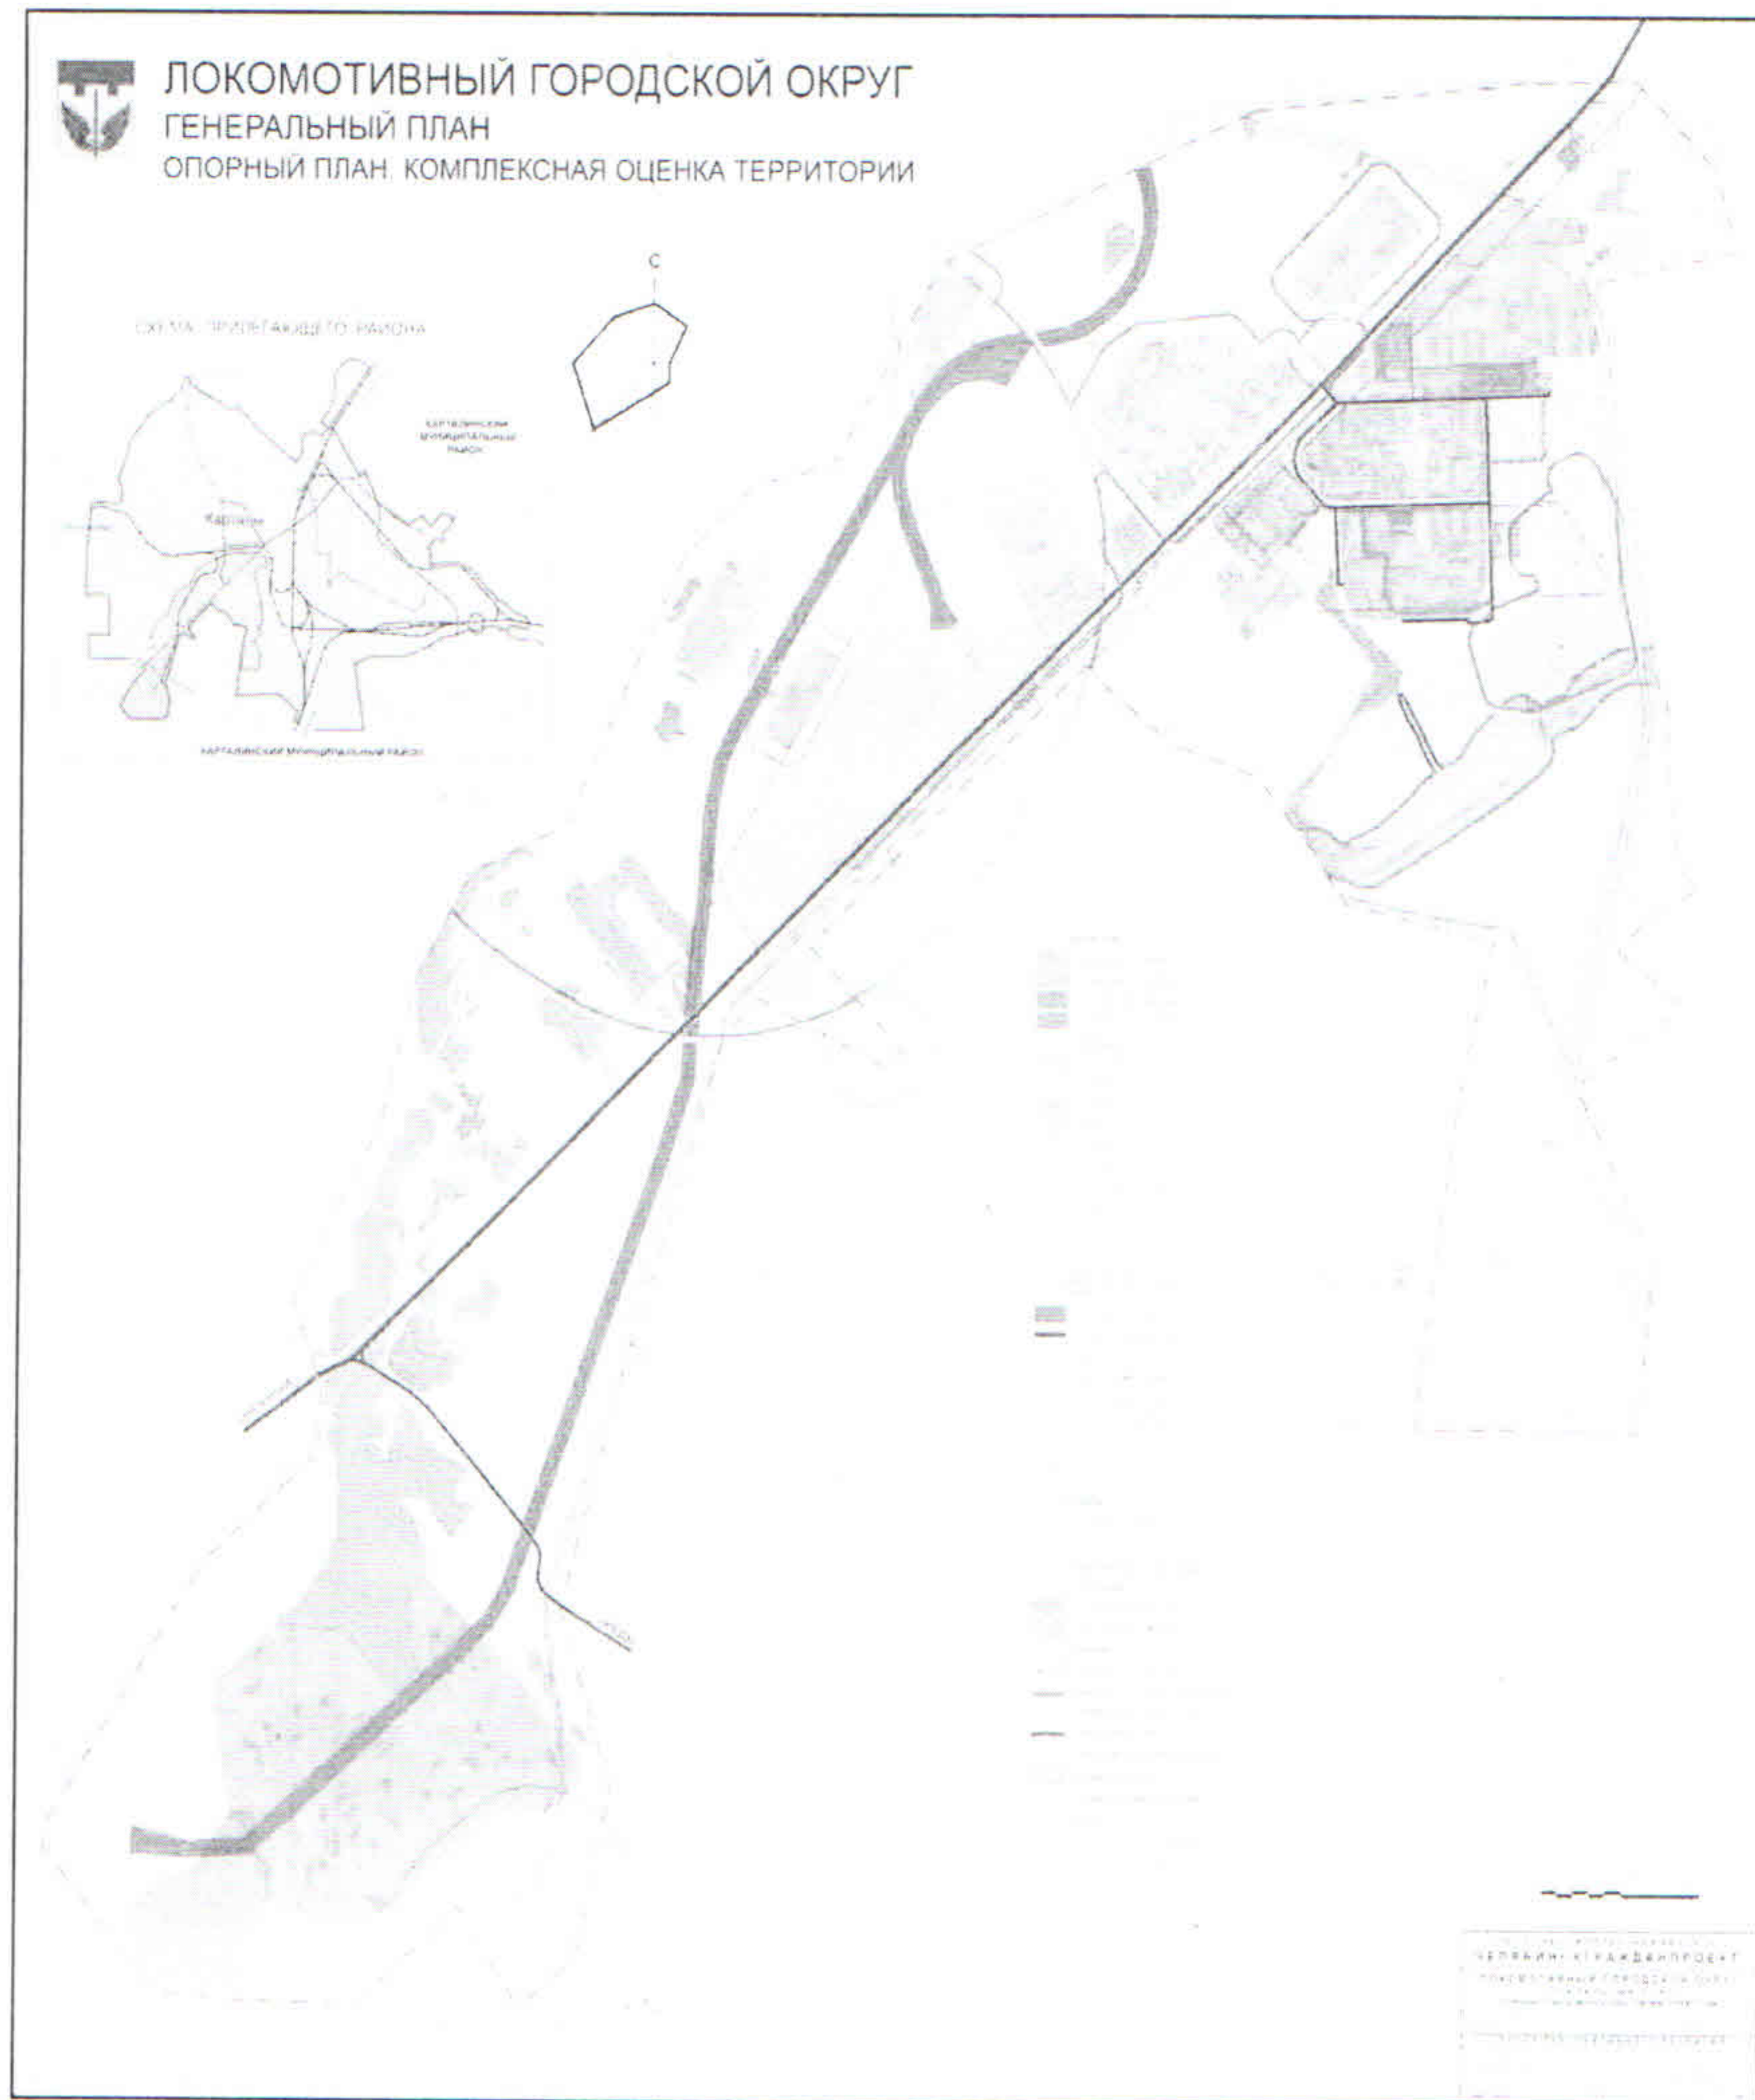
ЛОКОМОТИВНЫЙ ГОРОДСКОЙ ОКРУГ
ГЕНЕРАЛЬНЫЙ ПЛАН
ОПОРНЫЙ ПЛАН. КОМПЛЕКСНАЯ ОЦЕНКА ТЕРРИТОРИИ

С

СХЕМА ПРИЛЕГАЮЩЕГО РАЙОНА

КАРТАЛИНСКИЙ МУНИЦИПАЛЬНЫЙ РАЙОН

Карталы

КАРТАЛИНСКИЙ МУНИЦИПАЛЬНЫЙ РАЙОН

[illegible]

ЧЕЛЯБИНСКГРАЖДАНПРОЕКТ
ЛОКОМОТИВНЫЙ ГОРОДСКОЙ ОКРУГ
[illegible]